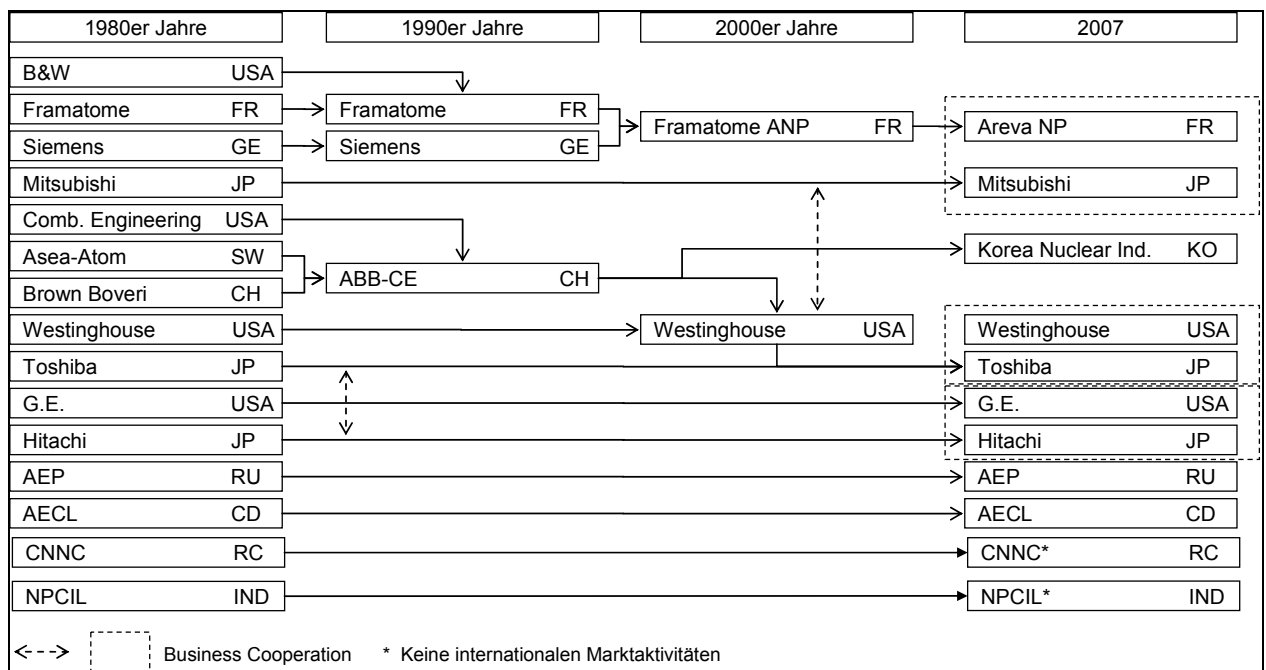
1980er Jahre
1990er Jahre
2000er Jahre
2007

B&W USA
Framatome FR
Siemens GE
Mitsubishi JP
Comb. Engineering USA
Asea-Atom SW
Brown Boveri CH
Westinghouse USA
Toshiba JP
G.E. USA
Hitachi JP
AEP RU
AECL CD
CNNC RC
NPCIL IND

Framatome FR
Siemens GE
ABB-CE CH

Framatome ANP FR
Westinghouse USA

Areva NP FR
Mitsubishi JP
Korea Nuclear Ind. KO
Westinghouse USA
Toshiba JP
G.E. USA
Hitachi JP
AEP RU
AECL CD
CNNC* RC
NPCIL* IND

Business Cooperation * Keine internationalen Marktaktivitäten